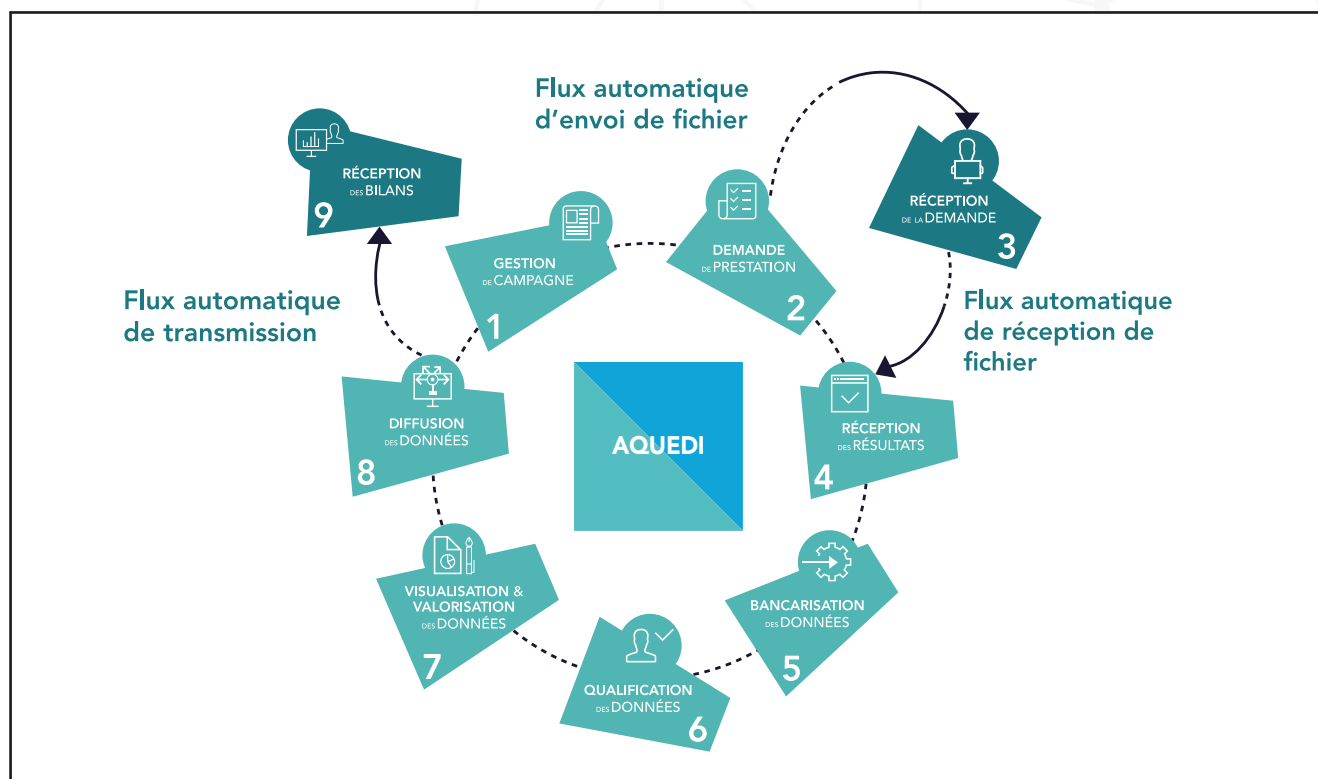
Flux automatique d'envoi de fichier

RÉCEPTION DES BILANS
9

GESTION DE CAMPAGNE
1

DEMANDE DE PRESTATION
2

RÉCEPTION DE LA DEMANDE
3

Flux automatique de transmission

Flux automatique de réception de fichier

AQUEDI

DIFFUSION DES DONNÉES
8

RÉCEPTION DES RÉSULTATS
4

VISUALISATION & VALORISATION DES DONNÉES
7

BANCARISATION DES DONNÉES
5

QUALIFICATION DES DONNÉES
6